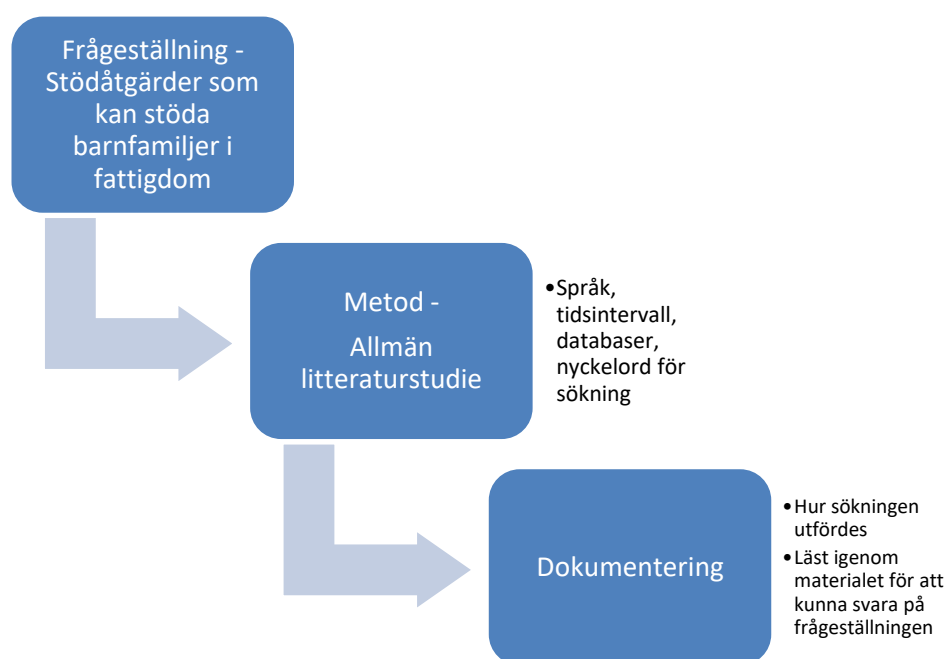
Frågeställning - Stödåtgärder som kan stöda barnfamiljer i fattigdom

Metod - Allmän litteraturstudie

• Språk, tidsintervall, databaser, nyckelord för sökning

Dokumentering

• Hur sökningen utfördes
• Läst igenom materialet för att kunna svara på frågeställningen